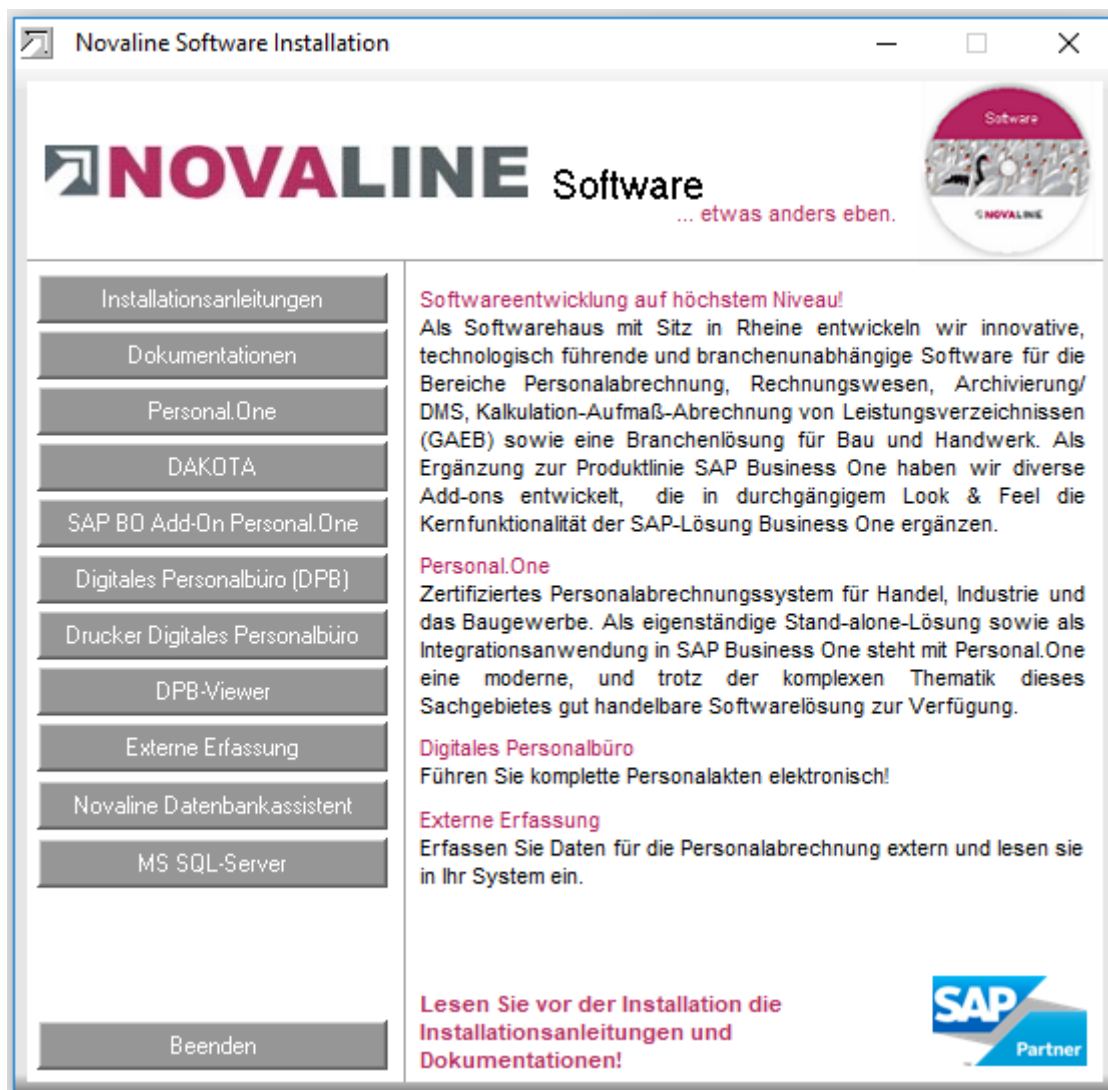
Novaline Software Installation

NOVALINE Software
... etwas anders eben.

Software
NOVALINE

Installationsanleitungen
Dokumentationen
Personal.One
DAKOTA
SAP BO Add-On Personal.One
Digitales Personalbüro (DPB)
Drucker Digitales Personalbüro
DPB-Viewer
Externe Erfassung
Novaline Datenbankassistent
MS SQL-Server

Beenden

Softwareentwicklung auf höchstem Niveau!
Als Softwarehaus mit Sitz in Rheine entwickeln wir innovative, technologisch führende und branchenunabhängige Software für die Bereiche Personalabrechnung, Rechnungswesen, Archivierung/ DMS, Kalkulation-Aufmaß-Abrechnung von Leistungsverzeichnissen (GAEB) sowie eine Branchenlösung für Bau und Handwerk. Als Ergänzung zur Produktlinie SAP Business One haben wir diverse Add-ons entwickelt, die in durchgängigem Look & Feel die Kernfunktionalität der SAP-Lösung Business One ergänzen.

Personal.One
Zertifiziertes Personalabrechnungssystem für Handel, Industrie und das Baugewerbe. Als eigenständige Stand-alone-Lösung sowie als Integrationsanwendung in SAP Business One steht mit Personal.One eine moderne, und trotz der komplexen Thematik dieses Sachgebietes gut handelbare Softwarelösung zur Verfügung.

Digitales Personalbüro
Führen Sie komplette Personalakten elektronisch!

Externe Erfassung
Erfassen Sie Daten für die Personalabrechnung extern und lesen sie in Ihr System ein.

Lesen Sie vor der Installation die Installationsanleitungen und Dokumentationen!

SAP Partner